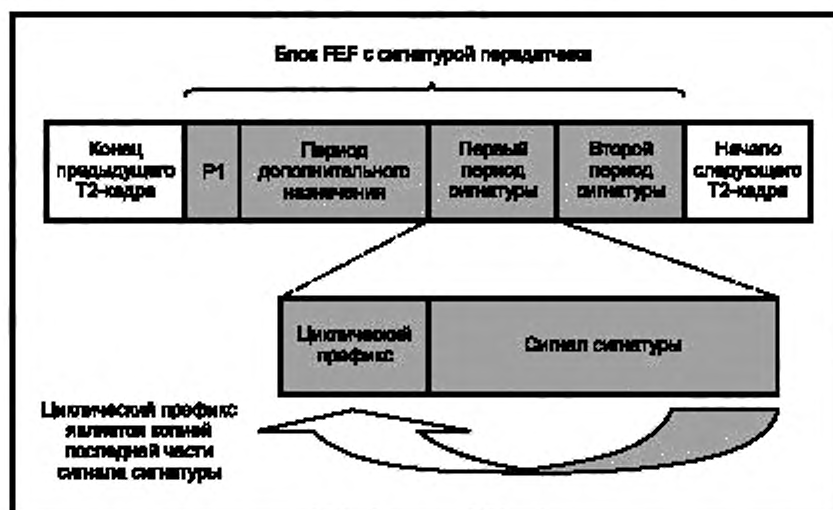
Блок FEF с сигнатурой передатчика

Конец предыдущего Т2-кадра

P1

Период дополнительного назначения

Первый период сигнатуры

Второй период сигнатуры

Начало следующего Т2-кадра

Циклический префикс

Сигнал сигнатуры

Циклический префикс: является копией последней части сигнала сигнатуры